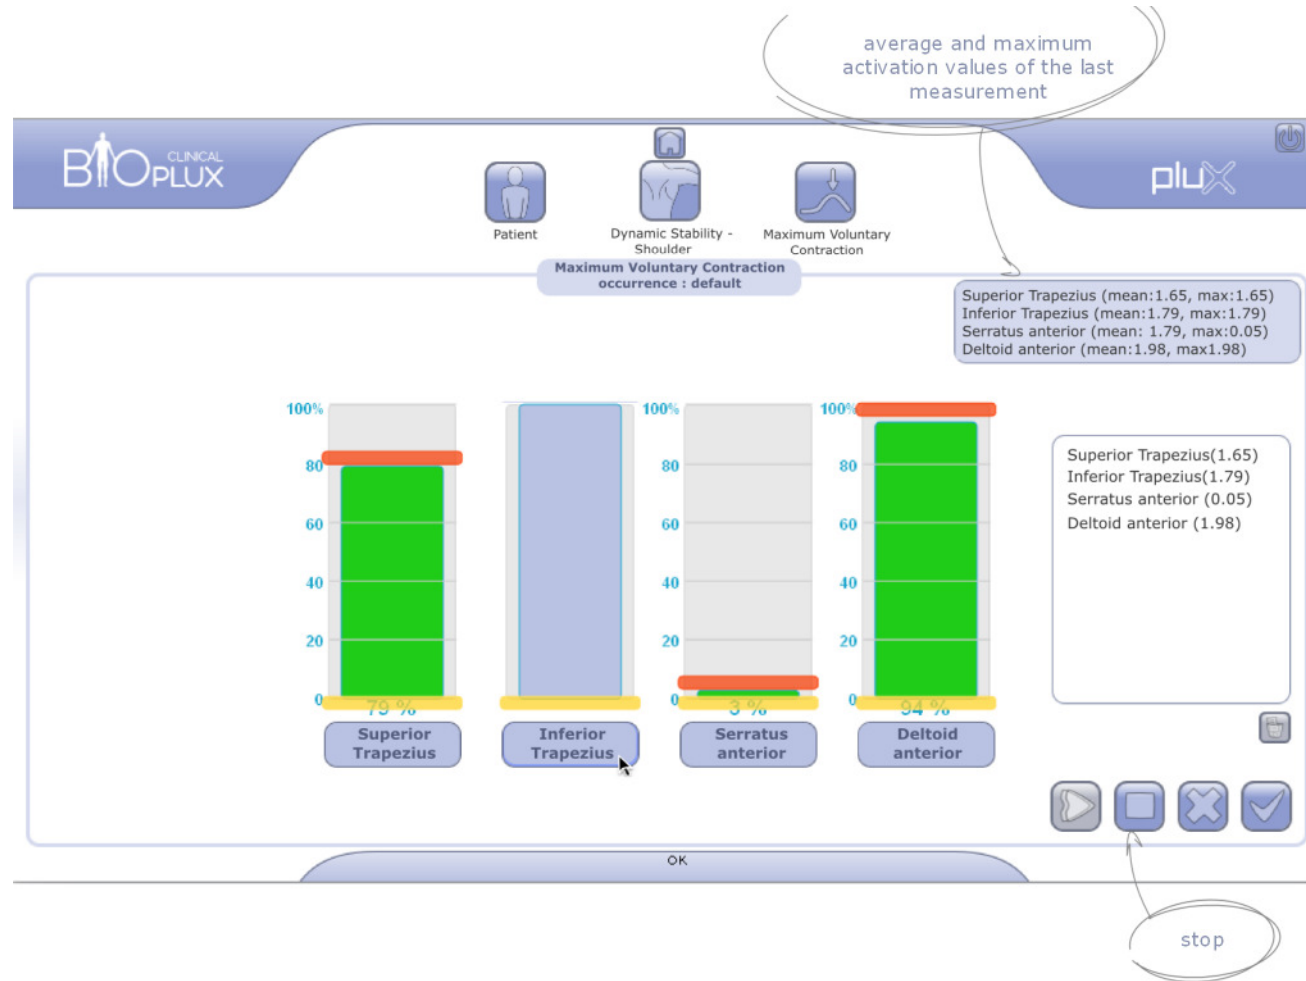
average and maximum activation values of the last measurement

BIOPLUX CLINICAL

plux

Patient

Dynamic Stability - Shoulder

Maximum Voluntary Contraction

Maximum Voluntary Contraction
occurrence : default

Superior Trapezius (mean:1.65, max:1.65)
Inferior Trapezius (mean:1.79, max:1.79)
Serratus anterior (mean: 1.79, max:0.05)
Deltoid anterior (mean:1.98, max1.98)

100%
80
60
40
20
0
79 %
Superior Trapezius

Inferior Trapezius

100%
80
60
40
20
0
3 %
Serratus anterior

100%
80
60
40
20
0
94 %
Deltoid anterior

Superior Trapezius(1.65)
Inferior Trapezius(1.79)
Serratus anterior (0.05)
Deltoid anterior (1.98)

OK

stop